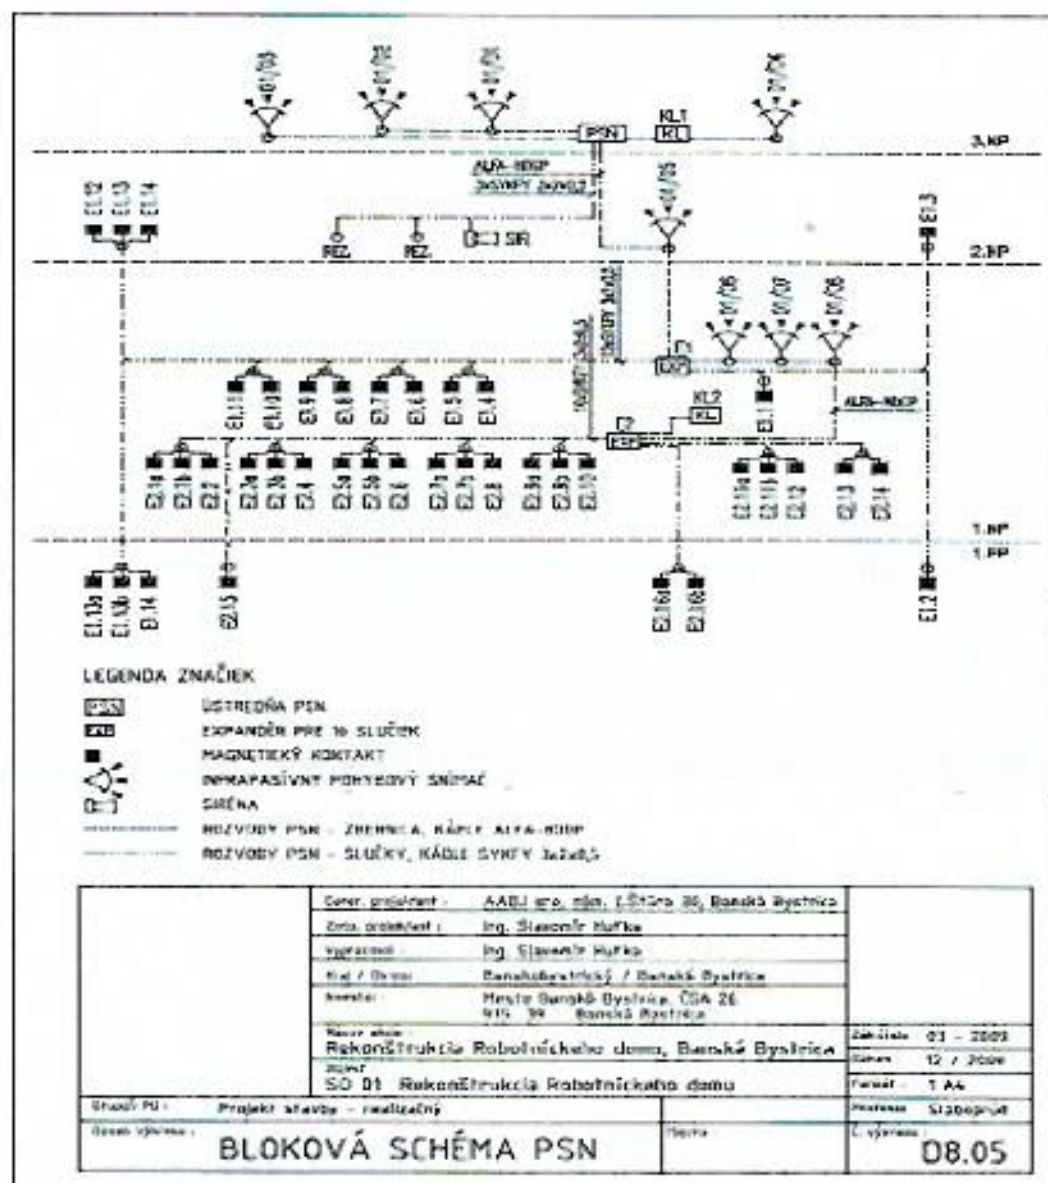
01/03
01/02
01/01
PSN
KL1
KL
01/04
3.NP
ALFA-H08P
SYKFY 3x2x0,5
E1.12
E1.13
E1.14
01/05
E1.3
REZ.
REZ.
SIR
2.NP
SYKFY 3x2x0,5
ALFA-H08P
01/06
01/07
01/08
EXP
E1
KL2
KL
ALFA-H08P
E2
EXP
E1.11
E1.10
E1.9
E1.8
E1.7
E1.6
E1.5
E1.4
E1.1
E2.1a
E2.1b
E2.2
E2.3a
E2.3b
E2.4
E2.5a
E2.5b
E2.6
E2.7a
E2.7b
E2.8
E2.9a
E2.9b
E2.10
E2.11a
E2.11b
E2.12
E2.13
E2.14
1.NP
1.PP
E1.13a
E1.13b
E1.14
E2.15
E2.16a
E2.16b
E1.2

LEGENDA ZNAČIEK
PSN ÚSTREDŇA PSN
EXP EXPANDÉR PRE 16 SLUČIEK
MAGNETICKÝ KONTAKT
INFRAPASÍVNY POHYBOVÝ SNÍMAČ
SIRÉNA
ROZVODY PSN - ZBERNICA, KÁBEL ALFA-H08P
ROZVODY PSN - SLUČKY, KÁBEL SYKFY 3x2x0,5

| | Gener. projektant : | AABJ spol. s r.o., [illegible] 30, Banská Bystrica | |
|---|---|---|---|
| | Zodp. projektant : | Ing. Slavomír Hufka | |
| | Vypracoval : | Ing. Slavomír Hufka | |
| | Kraj / Okres : | Banskobystrický / Banská Bystrica | |
| | Investor : | Mesto Banská Bystrica, ČSA 26 974 01 Banská Bystrica | |
| | Názov akcie : Rekonštrukcia Robotníckeho domu, Banská Bystrica | | Zák. číslo 03 - 2009 |
| | | | Dátum 12 / 2009 |
| | Objekt : SO 01 Rekonštrukcia Robotníckeho domu | | Formát 1 A4 |
| Stupeň PD : | Projekt stavby - realizačný | | Profesia Slaboprúd |
| Obsah výkresu : | BLOKOVÁ SCHÉMA PSN | Mierka : | Č. výkresu : 08.05 |